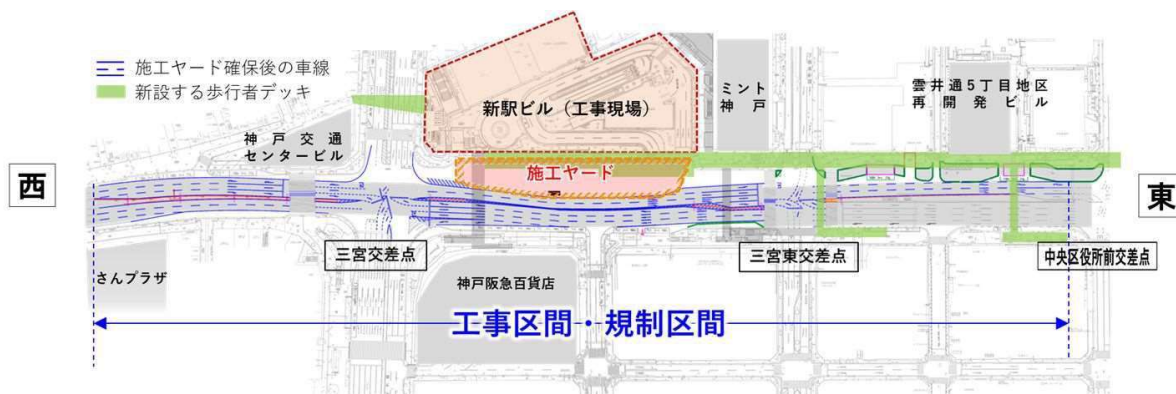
施工ヤード確保後の車線
新設する歩行者デッキ

新駅ビル（工事現場）

ミント神戸

雲井通5丁目地区再開発ビル

神戸交通センタービル

西

施工ヤード

東

三宮交差点

三宮東交差点

中央区役所前交差点

さんプラザ

神戸阪急百貨店

工事区間・規制区間